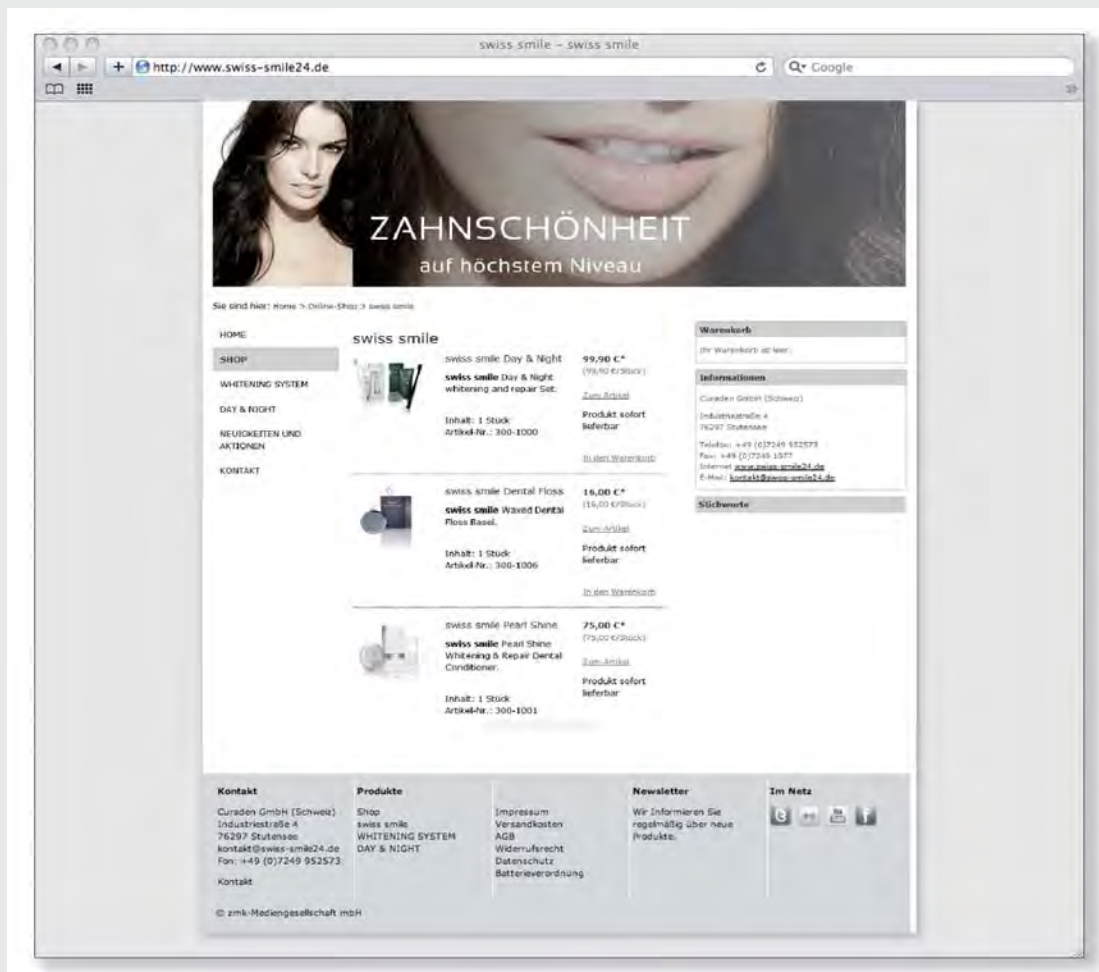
swiss smile – swiss smile

http://www.swiss-smile24.de

Q▾ Google

ZAHNSCHÖNHEIT
auf höchstem Niveau

Sie sind hier: Home > Online-Shop > swiss smile

HOME
SHOP
WHITENING SYSTEM
DAY & NIGHT
NEUIGKEITEN UND AKTIONEN
KONTAKT

swiss smile

swiss smile Day & Night
**swiss smile** Day & Night whitening and repair Set.
Inhalt: 1 Stück
Artikel-Nr.: 300-1000

99,90 €*
(99,90 €/Stück)
Zum Artikel
Produkt sofort lieferbar
In den Warenkorb

swiss smile Dental Floss
**swiss smile** Waxed Dental Floss Basel.
Inhalt: 1 Stück
Artikel-Nr.: 300-1006

16,00 €*
(16,00 €/Stück)
Zum Artikel
Produkt sofort lieferbar
In den Warenkorb

swiss smile Pearl Shine
**swiss smile** Pearl Shine Whitening & Repair Dental Conditioner.
Inhalt: 1 Stück
Artikel-Nr.: 300-1001

75,00 €*
(75,00 €/Stück)
Zum Artikel
Produkt sofort lieferbar

Warenkorb
Ihr Warenkorb ist leer.

Informationen
Curaden GmbH (Schweiz)
Industriestraße 4
76297 Stutensee
Telefon: +49 (0)7249 952573
Fax: +49 (0)7249 1077
Internet www.swiss-smile24.de
E-Mail: kontakt@swiss-smile24.de

Stichworte

Kontakt
Curaden GmbH (Schweiz)
Industriestraße 4
76297 Stutensee
kontakt@swiss-smile24.de
Fon: +49 (0)7249 952573
Kontakt

Produkte
Shop
swiss smile
WHITENING SYSTEM
DAY & NIGHT

Impressum
Versandkosten
AGB
Widerrufsrecht
Datenschutz
Batterieverordnung

Newsletter
Wir informieren Sie regelmäßig über neue Produkte.

Im Netz

© zmk-Mediengesellschaft mbH